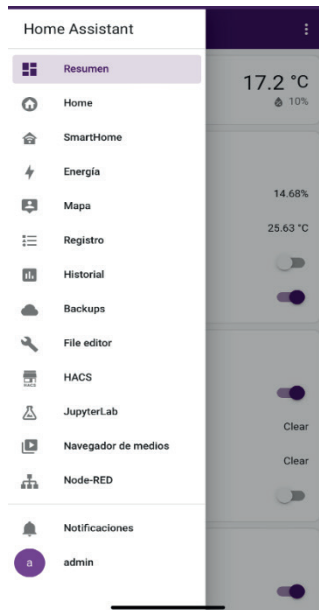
Home Assistant

Resumen
Home
SmartHome
Energía
Mapa
Registro
Historial
Backups
File editor
HACS
JupyterLab
Navegador de medios
Node-RED

Notificaciones
a admin

17.2 °C
10%

14.68%
25.63 °C

Clear
Clear